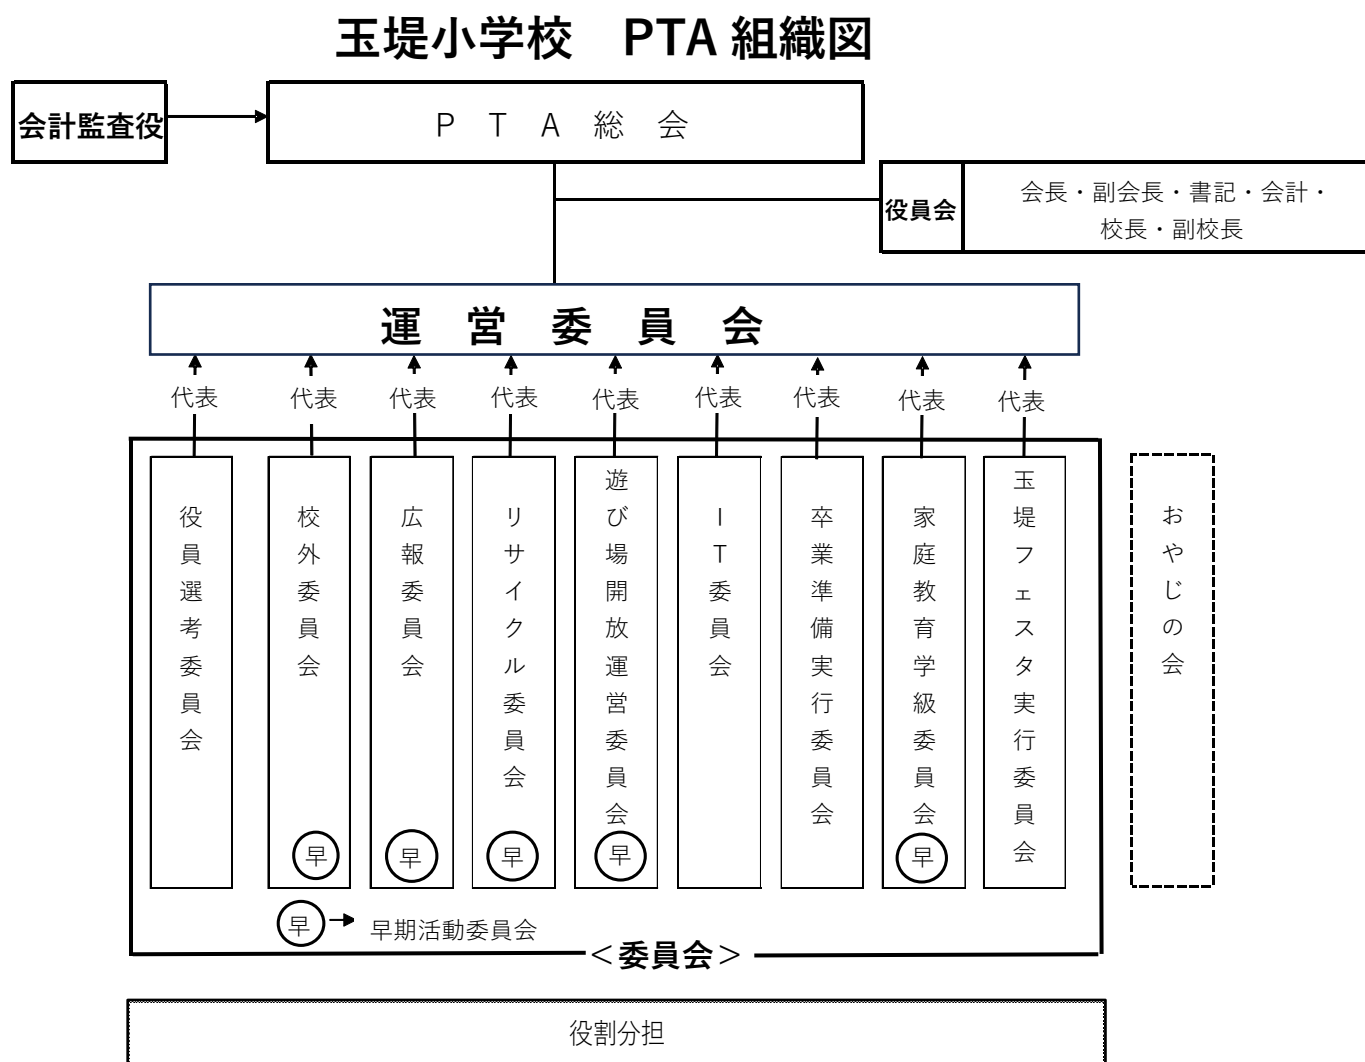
玉堤小学校　PTA 組織図

会計監査役

ＰＴＡ総会

役員会

会長・副会長・書記・会計・校長・副校長

運営委員会

代表　代表　代表　代表　代表　代表　代表　代表　代表

役員選考委員会

校外委員会 早

広報委員会 早

リサイクル委員会 早

遊び場開放運営委員会 早

ＩＴ委員会

卒業準備実行委員会

家庭教育学級委員会 早

玉堤フェスタ実行委員会

おやじの会

早 → 早期活動委員会

＜委員会＞

役割分担